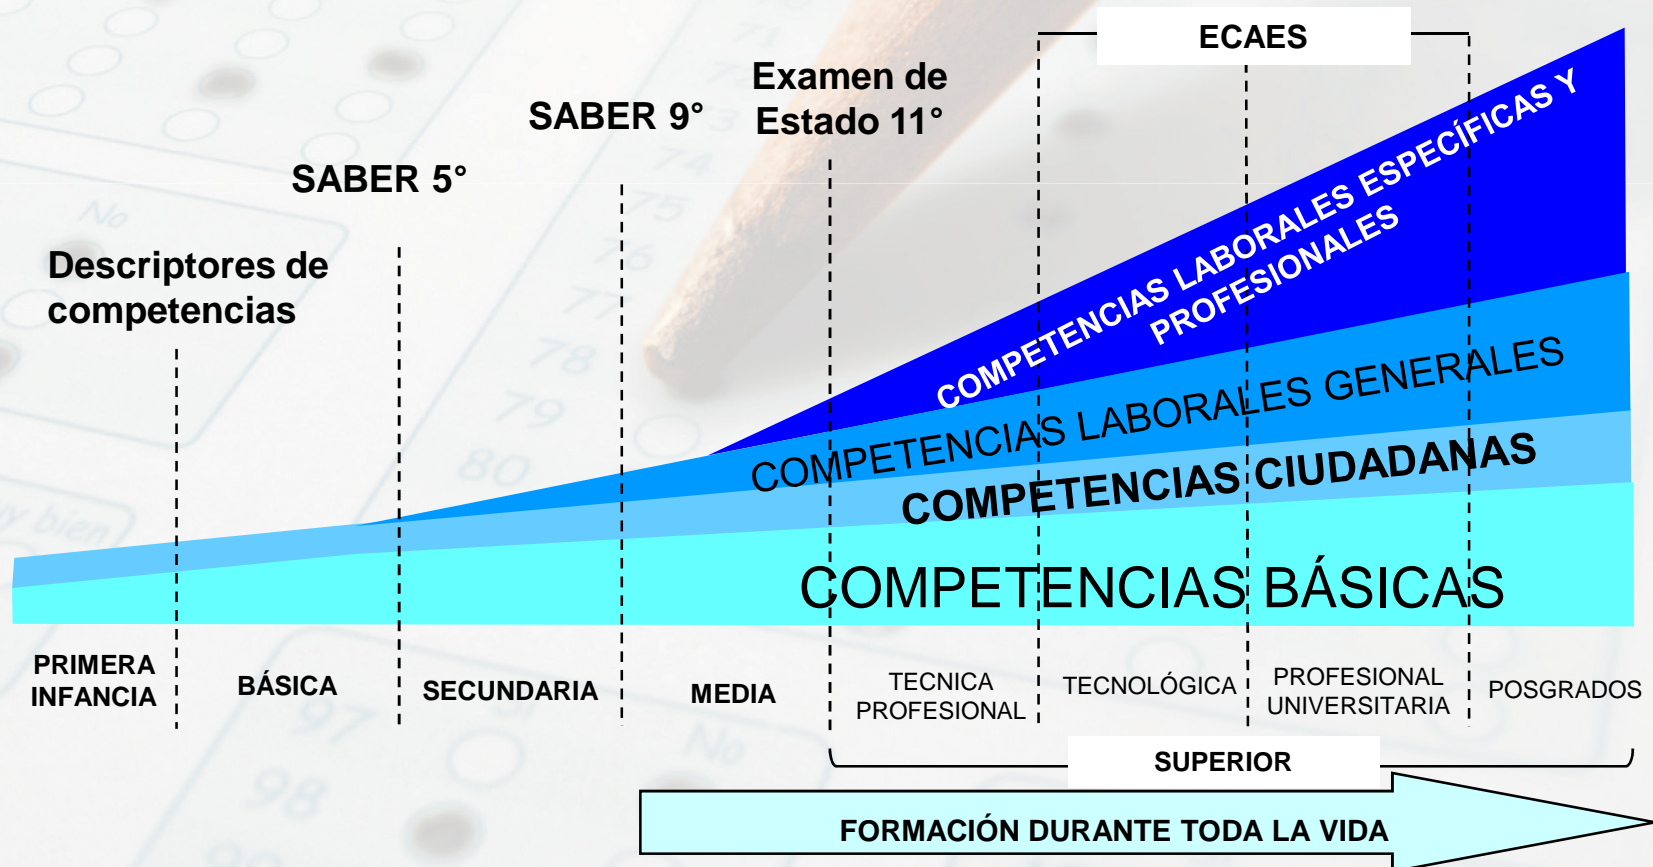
ECAES

Examen de Estado 11°

SABER 9°

SABER 5°

Descriptores de competencias

COMPETENCIAS LABORALES ESPECÍFICAS Y PROFESIONALES

COMPETENCIAS LABORALES GENERALES

COMPETENCIAS CIUDADANAS

COMPETENCIAS BÁSICAS

PRIMERA INFANCIA

BÁSICA

SECUNDARIA

MEDIA

TECNICA PROFESIONAL

TECNOLÓGICA

PROFESIONAL UNIVERSITARIA

POSGRADOS

SUPERIOR

FORMACIÓN DURANTE TODA LA VIDA